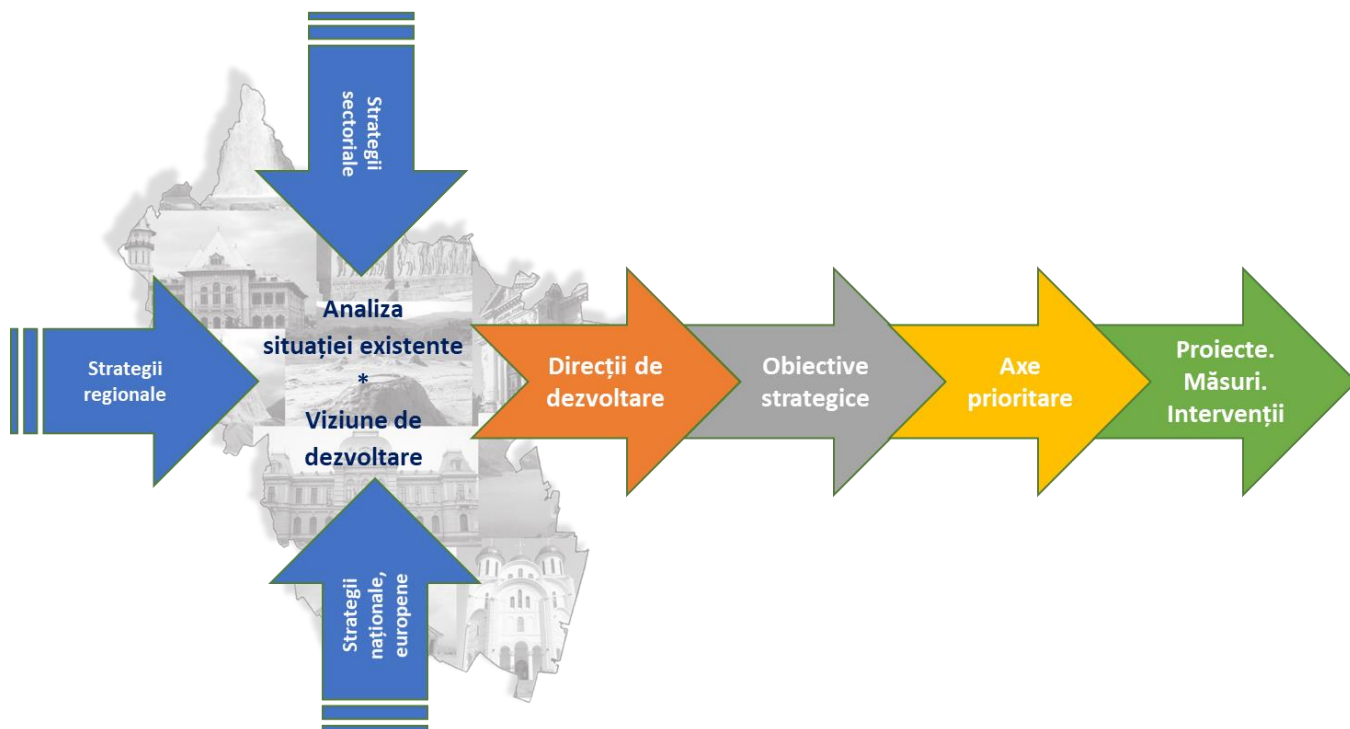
Strategii sectoriale

Strategii regionale

Analiza situației existente
*
Viziune de dezvoltare

Strategii naționale, europene

Direcții de dezvoltare

Obiective strategice

Axe prioritare

Proiecte. Măsuri. Intervenții